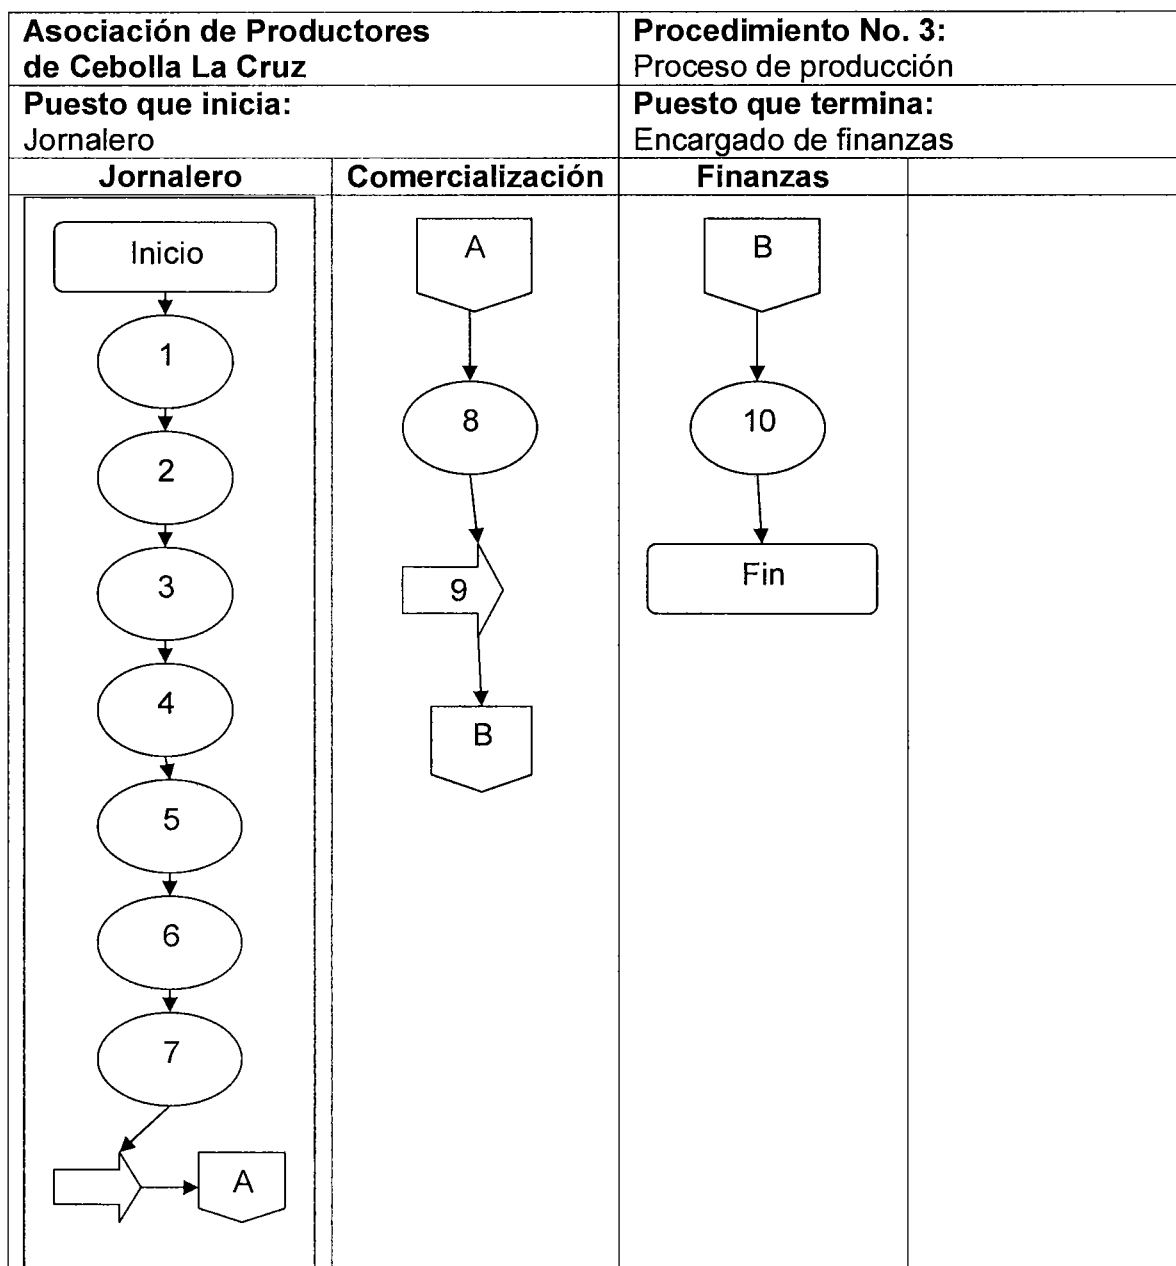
Asociación de Productores de Cebolla La Cruz

Procedimiento No. 3:
Proceso de producción

Puesto que inicia:
Jornalero

Puesto que termina:
Encargado de finanzas

| Jornalero | Comercialización | Finanzas | |
|---|---|---|---|

Inicio
1
2
3
4
5
6
7
A

A
8
9
B

B
10
Fin